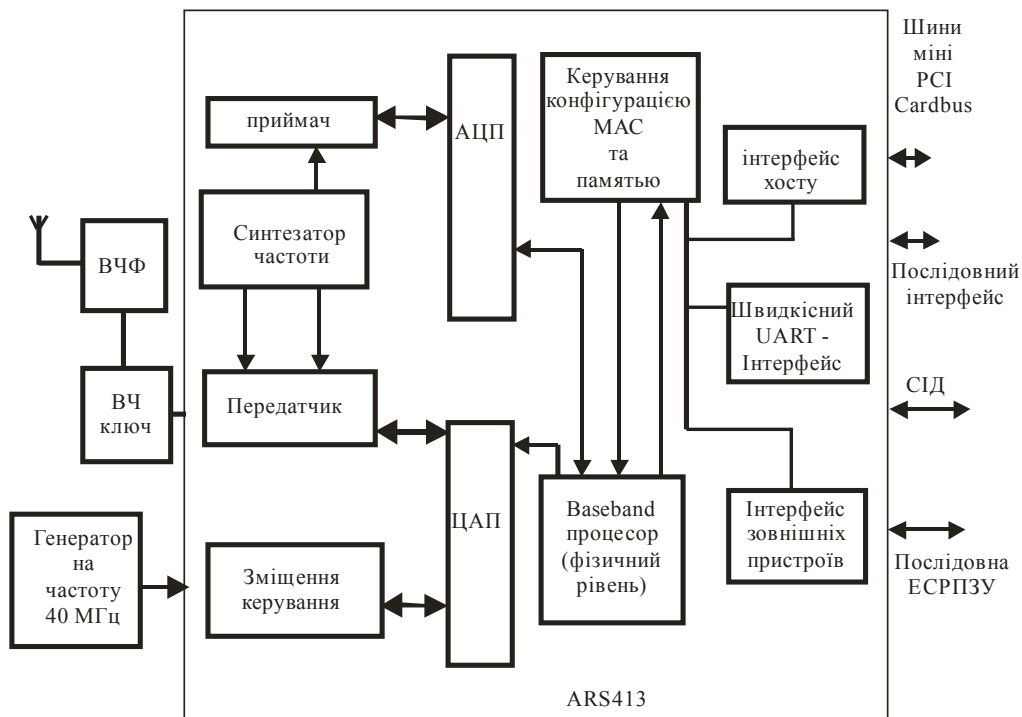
Шини міні PCI Cardbus

приймач

АЦП

Керування конфігурацією MAC та памятью

інтерфейс хосту

Синтезатор частоти

ВЧФ

Послідовний інтерфейс

Швидкісний UART - Інтерфейс

ВЧ ключ

Передатчик

СІД

ЦАП

Baseband процесор (фізичний рівень)

Інтерфейс зовнішніх пристроїв

Генератор на частоту 40 МГц

Зміщення керування

Послідовна ЕСРПЗУ

ARS413